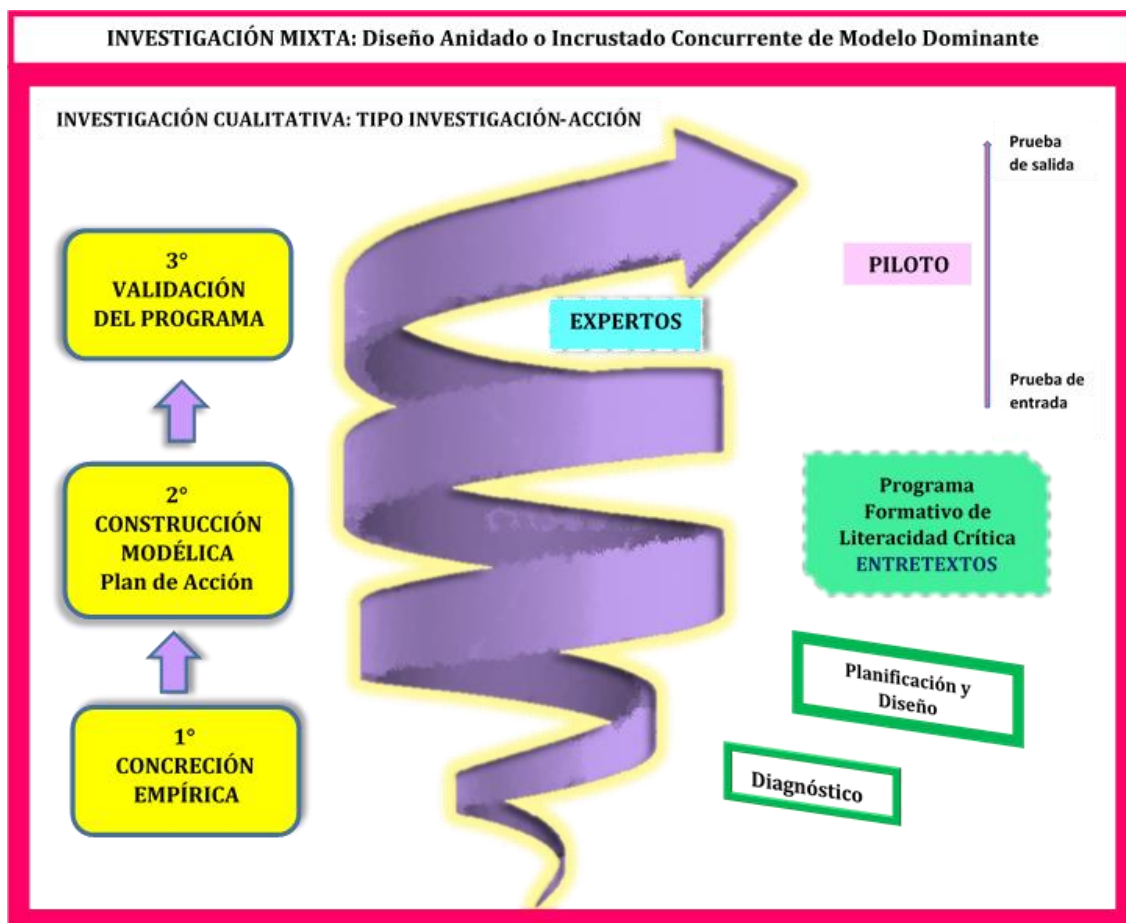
INVESTIGACIÓN MIXTA: Diseño Anidado o Incrustado Concurrente de Modelo Dominante

INVESTIGACIÓN CUALITATIVA: TIPO INVESTIGACIÓN-ACCIÓN

3°
VALIDACIÓN
DEL PROGRAMA

2°
CONSTRUCCIÓN
MODÉLICA
Plan de Acción

1°
CONCRECIÓN
EMPÍRICA

Prueba de salida

PILOTO

EXPERTOS

Prueba de entrada

Programa Formativo de Literacidad Crítica ENTRETEXTOS

Planificación y Diseño

Diagnóstico